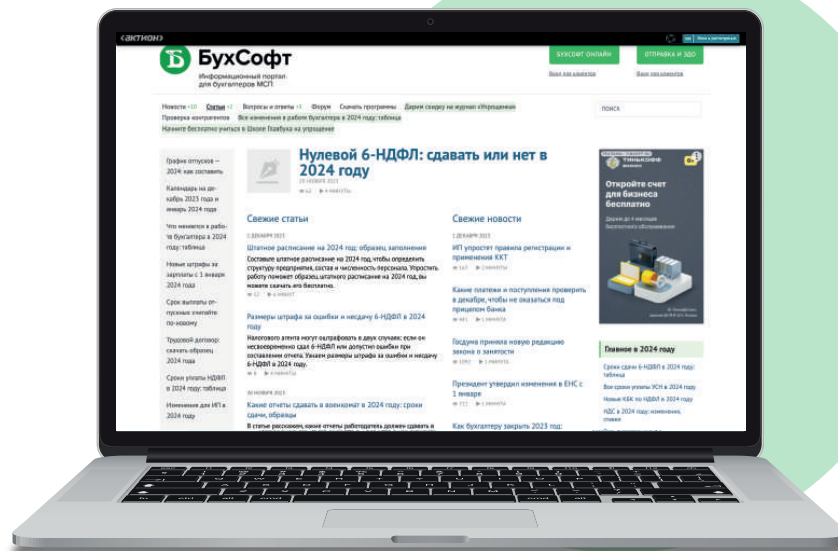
‹АКТИОН›

БухСофт
Информационный портал для бухгалтеров МСП

БУХСОФТ ОНЛАЙН
ОТПРАВКА И ЭДО

Новости Статьи Вопросы и ответы Форум Скачать программы Дарим скидку на журнал «Упрощенка»
Проверка контрагентов Все изменения в работе бухгалтера в 2024 году: таблица
Начните бесплатно учиться в Школе Главбуха на упрощенке

ПОИСК

График отпусков — 2024: как составить
Календарь на декабрь 2023 года и январь 2024 года
Что меняется в работе бухгалтера в 2024 году: таблица
Новые штрафы за зарплаты с 1 января 2024 года
Срок выплаты отпускных считайте по-новому
Трудовой договор: скачать образец 2024 года
Сроки уплаты НДФЛ в 2024 году: таблица
Изменения для ИП в 2024 году

Нулевой 6-НДФЛ: сдавать или нет в 2024 году

Свежие статьи

Штатное расписание на 2024 год: образец заполнения
Составьте штатное расписание на 2024 год, чтобы определить структуру организации, состав и численность персонала. Упростить работу поможет образец штатного расписания на 2024 год, вы можете скачать его бесплатно.

Размеры штрафа за ошибки и несдачу 6-НДФЛ в 2024 году
Налогового агента могут оштрафовать в двух случаях: если он несвоевременно сдал 6-НДФЛ или допустил ошибки при составлении отчета. Укажем размеры штрафа за ошибки и несдачу 6-НДФЛ в 2024 году.

Какие отчеты сдавать в военкомат в 2024 году: сроки сдачи, образцы
В статье расскажем, какие отчеты работодатель должен сдавать в

Свежие новости

ИП упростят правила регистрации и применения ККТ
Какие платежи и поступления проверить в декабре, чтобы не оказаться под прицелом банка
Госдума приняла новую редакцию закона о занятости
Президент утвердил изменения в ЕНС с 1 января
Как бухгалтеру закрыть 2023 год:

ТИНЬКОФФ
Откройте счет для бизнеса бесплатно

Главное в 2024 году
Сроки сдачи 6-НДФЛ в 2024 году: таблица
Все сроки уплаты УСН в 2024 году
Новые КБК по НДФЛ в 2024 году
НДС в 2024 году: изменения, ставки